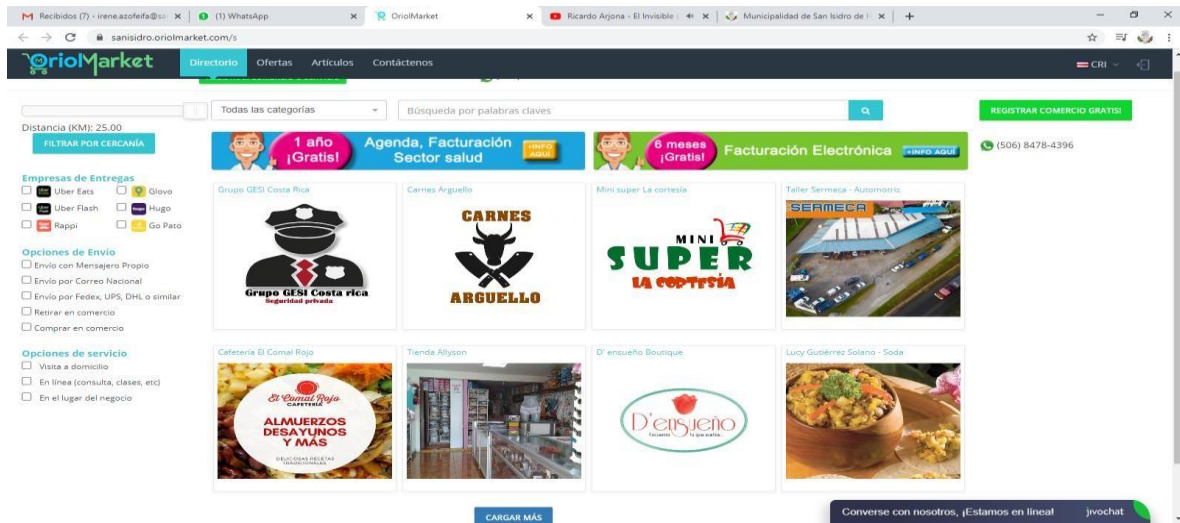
Recibidos (7) - irene.azofeifa@sa ×
(1) WhatsApp ×
OriolMarket ×
Ricardo Arjona - El Invisible ×
Municipalidad de San Isidro de ×
+

sanisidro.oriolmarket.com/s

OriolMarket
Directorio
Ofertas
Artículos
Contáctenos
CRI

Todas las categorías
Búsqueda por palabras claves
REGISTRAR COMERCIO GRATIS!

Distancia (KM): 25.00
FILTRAR POR CERCANÍA

1 año ¡Gratis!
Agenda, Facturación Sector salud
+INFO AQUÍ
6 meses ¡Gratis!
Facturación Electrónica
+INFO AQUÍ
(506) 8478-4396

Empresas de Entregas
Uber Eats
Glovo
Uber Flash
Hugo
Rappi
Go Pato

Opciones de Envío
Envío con Mensajero Propio
Envío por Correo Nacional
Envío por Fedex, UPS, DHL o similar
Retirar en comercio
Comprar en comercio

Opciones de servicio
Visita a domicilio
En línea (consulta, clases, etc)
En el lugar del negocio

Grupo GESI Costa Rica
Grupo GESI Costa rica
Seguridad privada

Carnes Arguello
CARNES
ARGUELLO

Mini super La cortesia
MINI
SUPER
LA CORTESÍA

Taller Sermeca - Automotriz
SERMECA

Cafeteria El Comal Rojo
El Comal Rojo
CAFETERÍA
ALMUERZOS
DESAYUNOS
Y MÁS
DELICIOSAS RECETAS TRADICIONALES

Tienda Allyson

D' ensueño Boutique
D'ensueño

Lucy Gutiérrez Solano - Soda

CARGAR MÁS

Converse con nosotros, ¡Estamos en línea!
jivochat